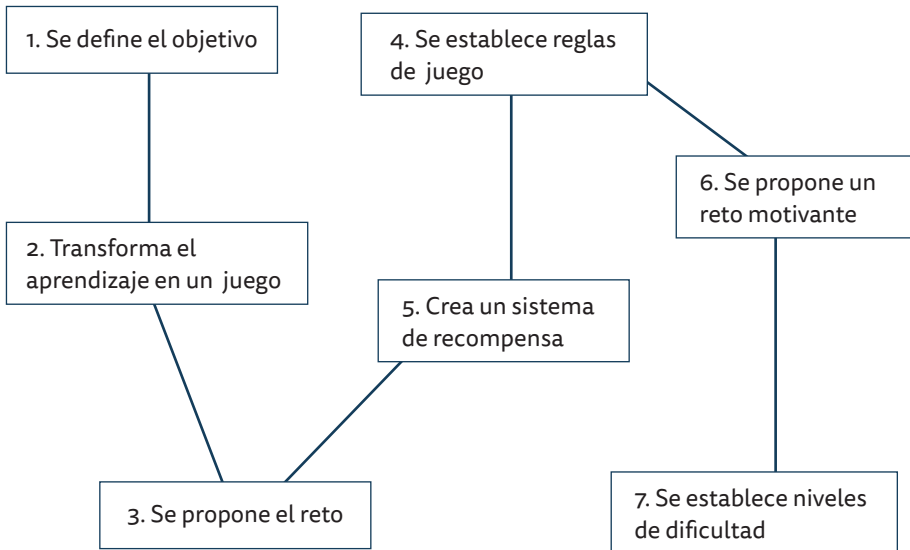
1. Se define el objetivo

4. Se establece reglas de juego

6. Se propone un reto motivante

2. Transforma el aprendizaje en un juego

5. Crea un sistema de recompensa

3. Se propone el reto

7. Se establece niveles de dificultad